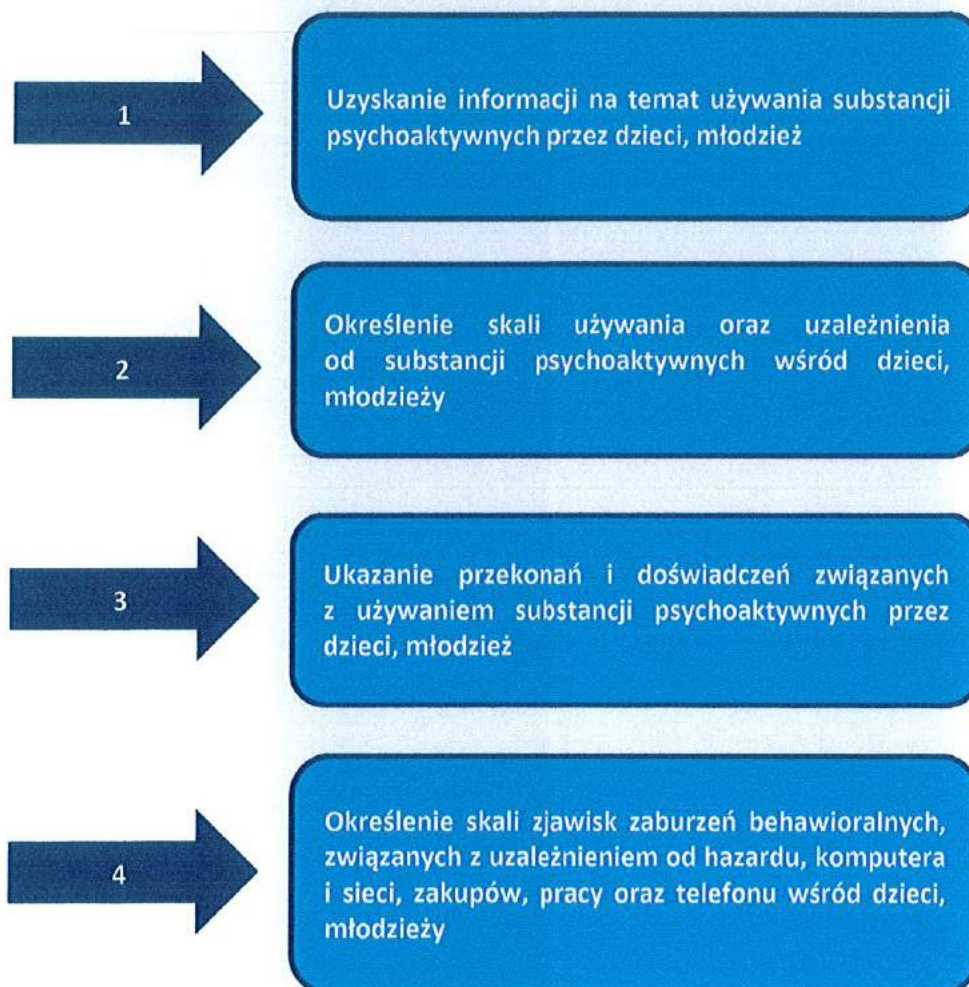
1

Uzyskanie informacji na temat używania substancji psychoaktywnych przez dzieci, młodzież

2

Określenie skali używania oraz uzależnienia od substancji psychoaktywnych wśród dzieci, młodzieży

3

Ukazanie przekonań i doświadczeń związanych z używaniem substancji psychoaktywnych przez dzieci, młodzież

4

Określenie skali zjawisk zaburzeń behawioralnych, związanych z uzależnieniem od hazardu, komputera i sieci, zakupów, pracy oraz telefonu wśród dzieci, młodzieży